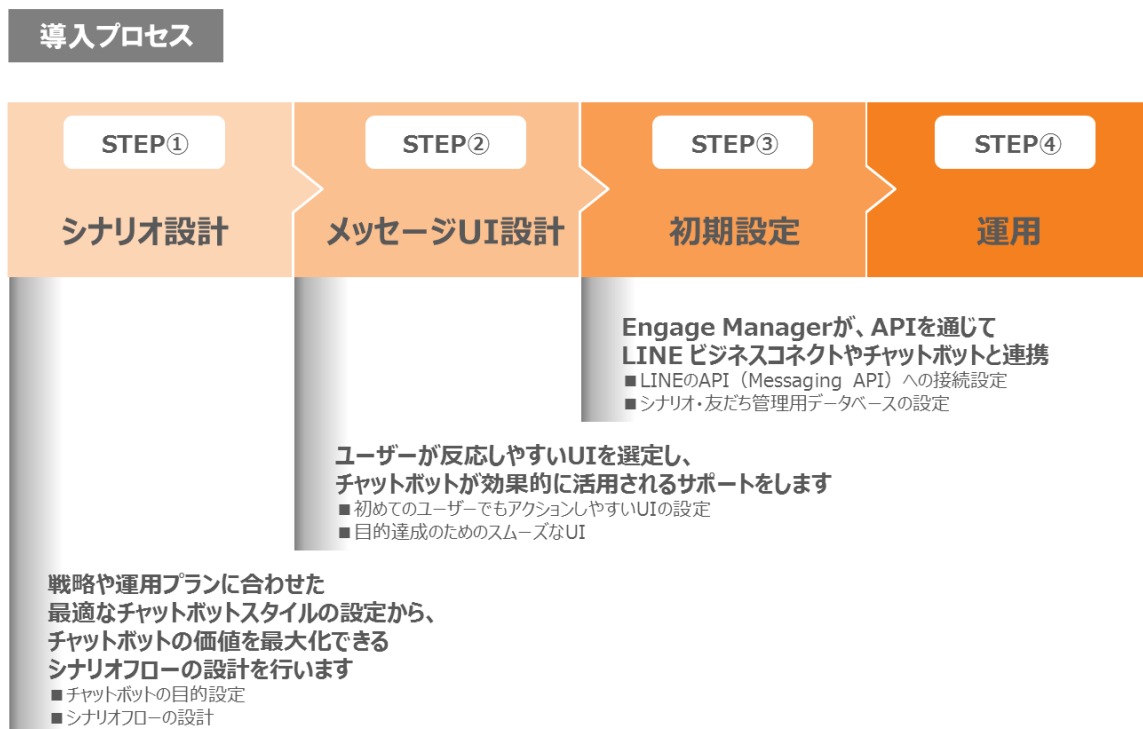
導入プロセス

STEP①
シナリオ設計

STEP②
メッセージUI設計

STEP③
初期設定

STEP④
運用

Engage Managerが、APIを通じて
LINE ビジネスコネクトやチャットボットと連携
■ LINEのAPI（Messaging API）への接続設定
■ シナリオ・友だち管理用データベースの設定

ユーザーが反応しやすいUIを選定し、
チャットボットが効果的に活用されるサポートをします
■ 初めてのユーザーでもアクションしやすいUIの設定
■ 目的達成のためのスムーズなUI

戦略や運用プランに合わせた
最適なチャットボットスタイルの設定から、
チャットボットの価値を最大化できる
シナリオフローの設計を行います
■ チャットボットの目的設定
■ シナリオフローの設計